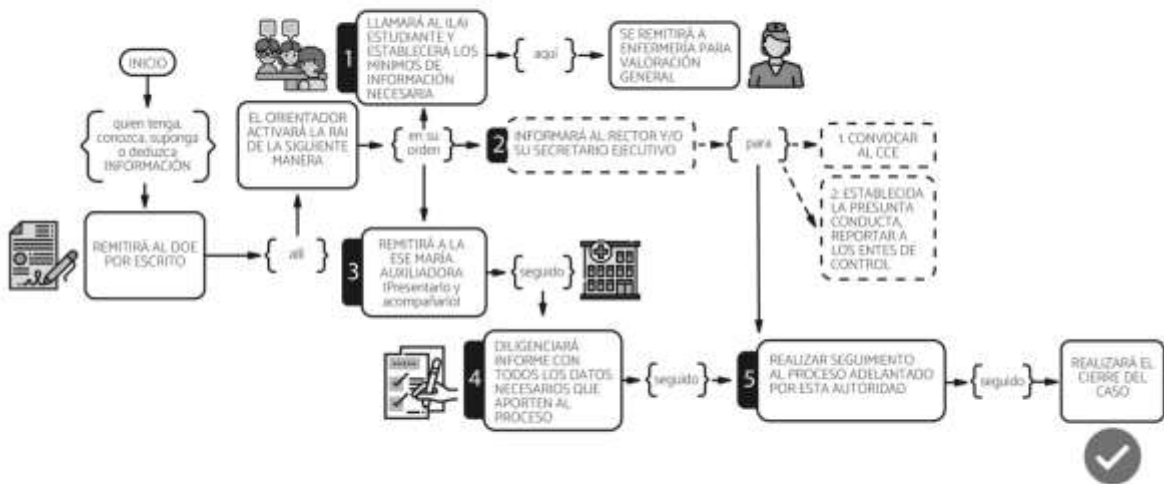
INICIO

quien tenga, conozca, suponga o deduzca INFORMACIÓN

REMITIRÁ AL DOE POR ESCRITO

allí

EL ORIENTADOR ACTIVARÁ LA RAI DE LA SIGUIENTE MANERA

en su orden

1 LLAMARÁ AL (LA) ESTUDIANTE Y ESTABLECERÁ LOS MÍNIMOS DE INFORMACIÓN NECESARIA

aquí

SE REMITIRÁ A ENFERMERÍA PARA VALORACIÓN GENERAL

2 INFORMARÁ AL RECTOR Y/O SU SECRETARIO EJECUTIVO

para

1. CONVOCAR AL CCE

2. ESTABLECIDA LA PRESUNTA CONDUCTA, REPORTAR A LOS ENTES DE CONTROL

3 REMITIRÁ A LA ESE MARÍA AUXILIADORA (Presentarlo y acompañarlo)

seguido

4 DILIGENCIARÁ INFORME CON TODOS LOS DATOS NECESARIOS QUE APORTEN AL PROCESO

seguido

5 REALIZAR SEGUIMIENTO AL PROCESO ADELANTADO POR ESTA AUTORIDAD

seguido

REALIZARÁ EL CIERRE DEL CASO